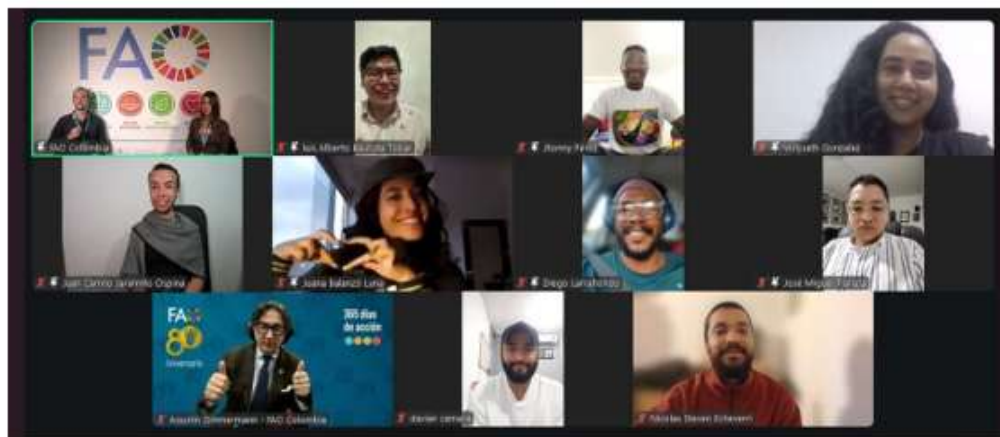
FAO

FAO Colombia

luis Alberto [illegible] Tobar

Jhonny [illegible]

Yelizabeth González

Juan Camilo Jaramillo Ospina

Joana Balanzó Luna

Diego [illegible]

José Miguel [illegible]

FAO 80 aniversario

365 días de acción

Agustín Zimmermann - FAO Colombia

daniel camacho

Nicolas Steven Echeverri